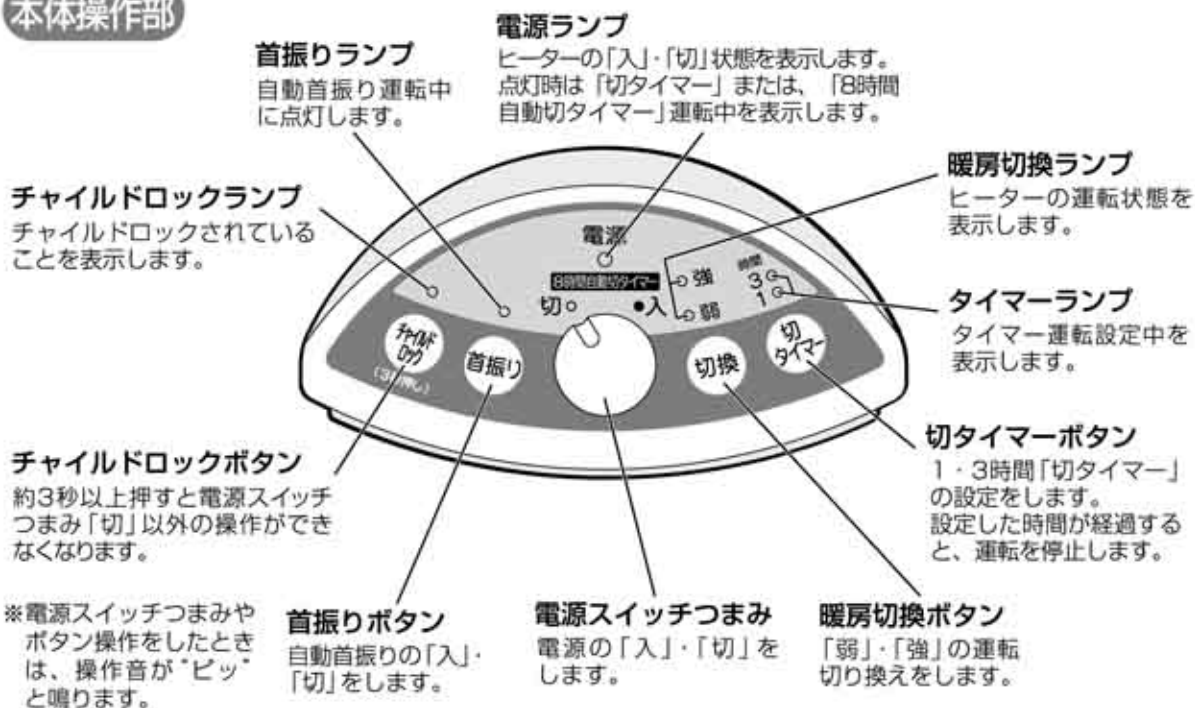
本体操作部

電源ランプ
ヒーターの「入」・「切」状態を表示します。点灯時は「切タイマー」または、「8時間自動切タイマー」運転中を表示します。

首振りランプ
自動首振り運転中に点灯します。

暖房切換ランプ
ヒーターの運転状態を表示します。

チャイルドロックランプ
チャイルドロックされていることを表示します。

電源
8時間自動切タイマー
強
弱
切
●入
時間
3
1

タイマーランプ
タイマー運転設定中を表示します。

チャイルドロック
(3秒押し)
首振り
切換
切タイマー

切タイマーボタン
1・3時間「切タイマー」の設定をします。設定した時間が経過すると、運転を停止します。

チャイルドロックボタン
約3秒以上押すと電源スイッチつまみ「切」以外の操作ができなくなります。

※電源スイッチつまみやボタン操作をしたときは、操作音が"ピッ"と鳴ります。

首振りボタン
自動首振りの「入」・「切」をします。

電源スイッチつまみ
電源の「入」・「切」をします。

暖房切換ボタン
「弱」・「強」の運転切り換えをします。